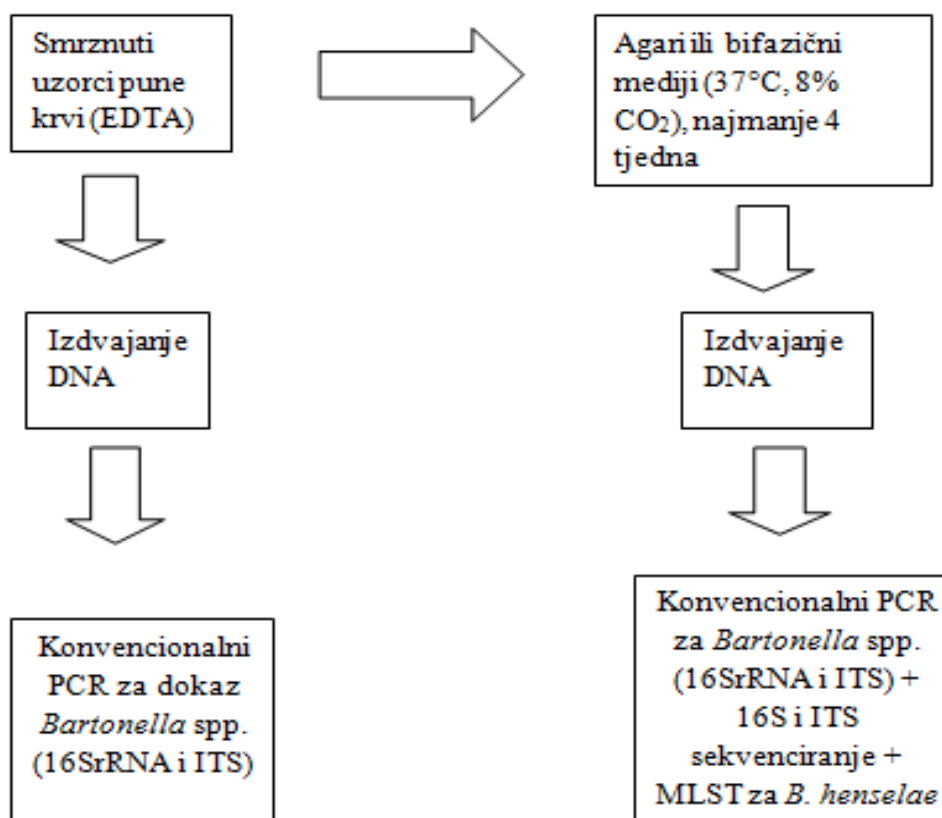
Smrznuti uzorci pune krvi (EDTA)

Agar ili bifazični mediji (37°C, 8% $CO_2$), najmanje 4 tjedna

Izdvajanje DNA

Izdvajanje DNA

Konvencionalni PCR za dokaz *Bartonella* spp. (16SrRNA i ITS)

Konvencionalni PCR za *Bartonella* spp. (16SrRNA i ITS) + 16S i ITS sekvenciranje + MLST za *B. henselae*